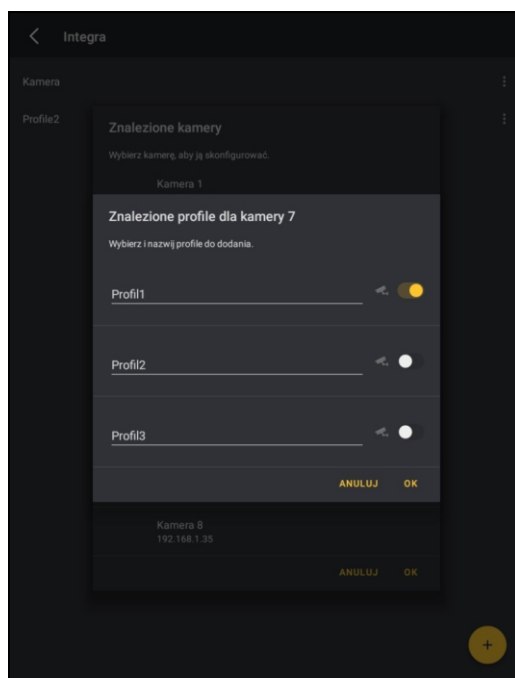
Integra

Kamera

Profile2

Znalezione kamery

Wybierz kamerę, aby ją skonfigurować.

Kamera 1

Znalezione profile dla kamery 7

Wybierz i nazwij profile do dodania.

Profil1

Profil2

Profil3

ANULUJ OK

Kamera 8
192.168.1.35

ANULUJ OK

+